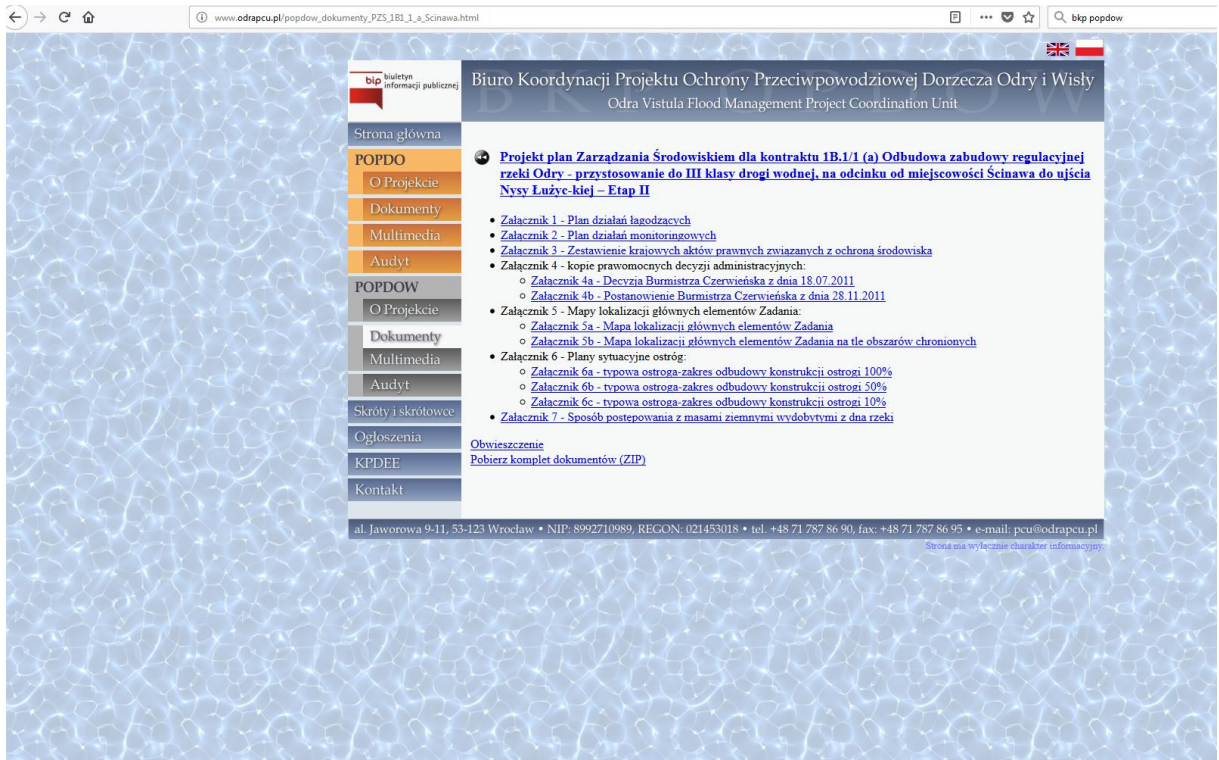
www.odrapcu.pl/popdow_dokumenty_PZS_1B1_1_a_Scinawa.html

bkp popdow

bip biuletyn informacji publicznej

Biuro Koordynacji Projektu Ochrony Przeciwpowodziowej Dorzecza Odry i Wisły
Odra Vistula Flood Management Project Coordination Unit

Strona główna
POPDO
O Projekcie
Dokumenty
Multimedia
Audyt
POPDOW
O Projekcie
Dokumenty
Multimedia
Audyt
Skróty i skrótowce
Ogłoszenia
KPDEE
Kontakt

Projekt plan Zarządzania Środowiskiem dla kontraktu 1B.1/1 (a) Odbudowa zabudowy regulacyjnej rzeki Odry - przystosowanie do III klasy drogi wodnej, na odcinku od miejscowości Ścinawa do ujścia Nysy Łużyc-kiej – Etap II

- Załacznik 1 - Plan działań łagodzacych
- Załacznik 2 - Plan działań monitoringowych
- Załacznik 3 - Zestawienie krajowych aktów prawnych zwiazanych z ochrona środowiska
- Załącznik 4 - kopie prawomocnych decyzji administracyjnych:
  - Załacznik 4a - Decyzja Burmistrza Czerwieńska z dnia 18.07.2011
  - Załacznik 4b - Postanowienie Burmistrza Czerwieńska z dnia 28.11.2011
- Załącznik 5 - Mapy lokalizacji głównych elementów Zadania:
  - Załacznik 5a - Mapa lokalizacji głównych elementów Zadania
  - Załacznik 5b - Mapa lokalizacji głównych elementów Zadania na tle obszarów chronionych
- Załącznik 6 - Plany sytuacyjne ostróg:
  - Załacznik 6a - typowa ostroga-zakres odbudowy konstrukcji ostrogi 100%
  - Załacznik 6b - typowa ostroga-zakres odbudowy konstrukcji ostrogi 50%
  - Załacznik 6c - typowa ostroga-zakres odbudowy konstrukcji ostrogi 10%
- Załacznik 7 - Sposób postepowania z masami ziemnymi wydobytymi z dna rzeki

Obwieszczenie
Pobierz komplet dokumentów (ZIP)

al. Jaworowa 9-11, 53-123 Wrocław • NIP: 8992710989, REGON: 021453018 • tel. +48 71 787 86 90, fax: +48 71 787 86 95 • e-mail: pcu@odrapcu.pl
Strona ma wyłącznie charakter informacyjny